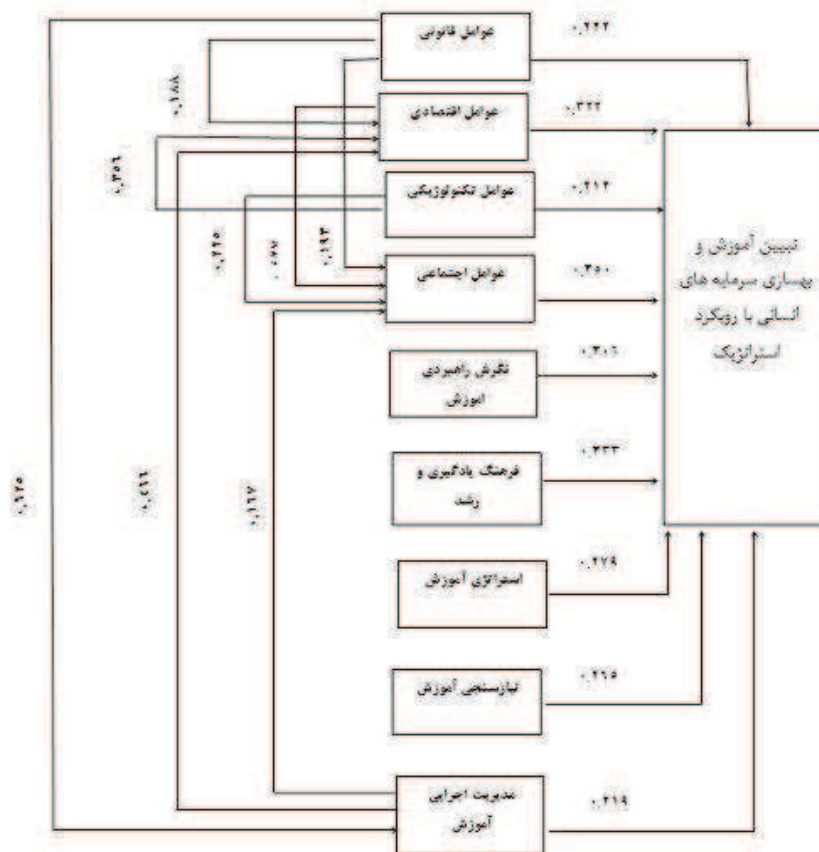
عوامل قانونی
۰,۲۲۲
عوامل اقتصادی
۰,۳۲۲
۰,۱۸۸
۰,۳۵۶
عوامل تکنولوژیکی
۰,۴۱۲
۰,۲۲۵
۰,۷۷
۰,۱۹۳
عوامل اجتماعی
۰,۳۵۰
تبیین آموزش و بهسازی سرمایه های انسانی با رویکرد استراتژیک
نگرش راهبردی آموزش
۰,۳۰۶
فرهنگ یادگیری و رشد
۰,۳۳۳
۰,۱۲۵
۰,۲۱۶
۰,۱۶۷
استراتژی آموزش
۰,۲۷۸
نیازسنجی آموزش
۰,۲۶۵
مدیریت اجرایی آموزش
۰,۲۱۹